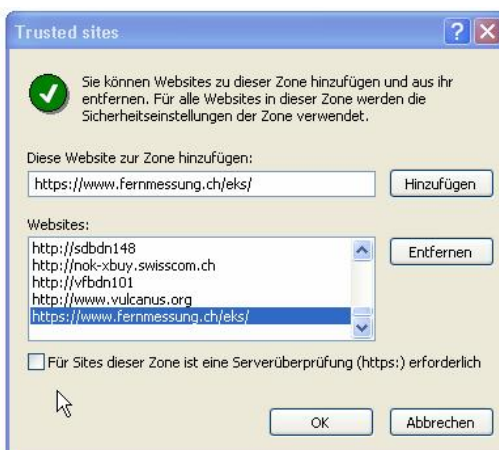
Trusted sites

Sie können Websites zu dieser Zone hinzufügen und aus ihr entfernen. Für alle Websites in dieser Zone werden die Sicherheitseinstellungen der Zone verwendet.

Diese Website zur Zone hinzufügen:

https://www.fernmessung.ch/eks/

Hinzufügen

Websites:

http://sdbdn148
http://nok-xbuy.swisscom.ch
http://vfbdn101
http://www.vulcanus.org
https://www.fernmessung.ch/eks/

Entfernen

Für Sites dieser Zone ist eine Serverüberprüfung (https:) erforderlich

OK

Abbrechen